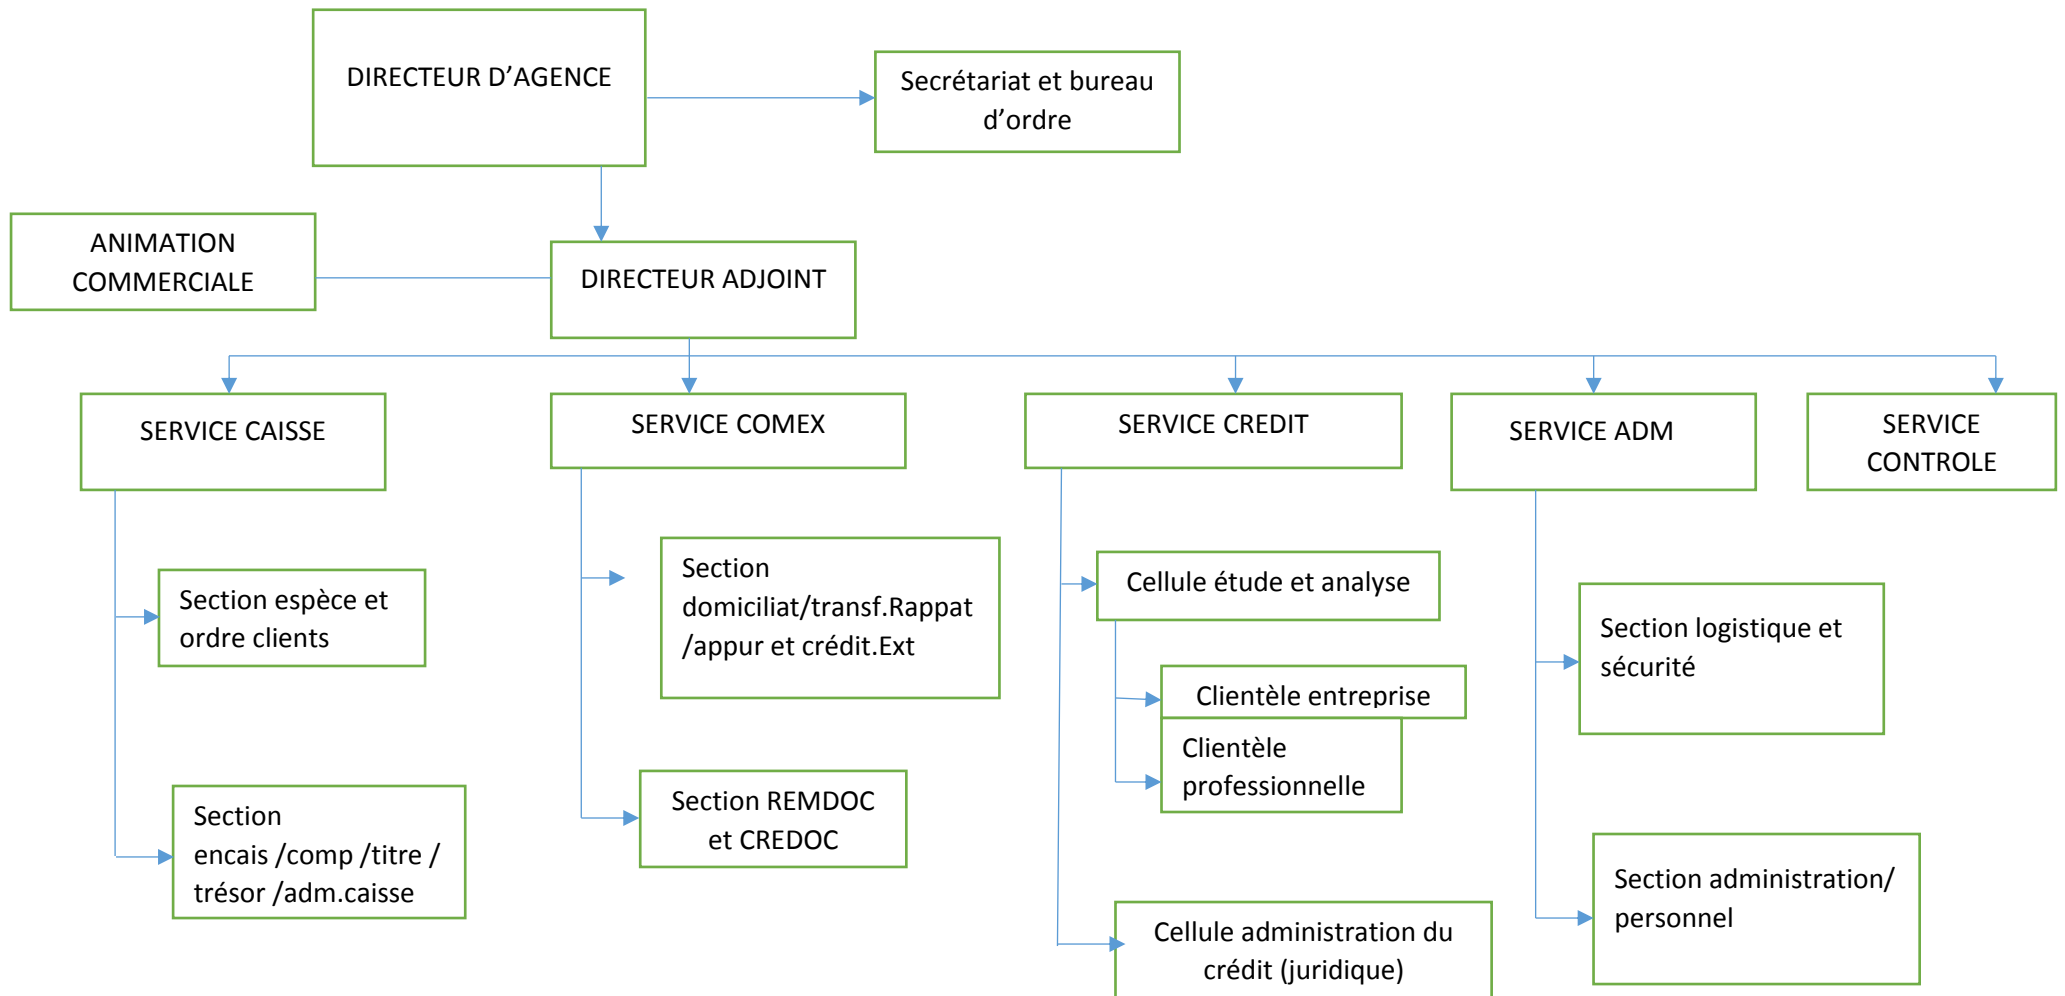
DIRECTEUR D’AGENCE

Secrétariat et bureau d’ordre

ANIMATION COMMERCIALE

DIRECTEUR ADJOINT

SERVICE CAISSE

SERVICE COMEX

SERVICE CREDIT

SERVICE ADM

SERVICE CONTROLE

Section espèce et ordre clients

Section encais /comp /titre / trésor /adm.caisse

Section domiciliat/transf.Rappat /appur et crédit.Ext

Section REMDOC et CREDOC

Cellule étude et analyse

Clientèle entreprise

Clientèle professionnelle

Cellule administration du crédit (juridique)

Section logistique et sécurité

Section administration/ personnel